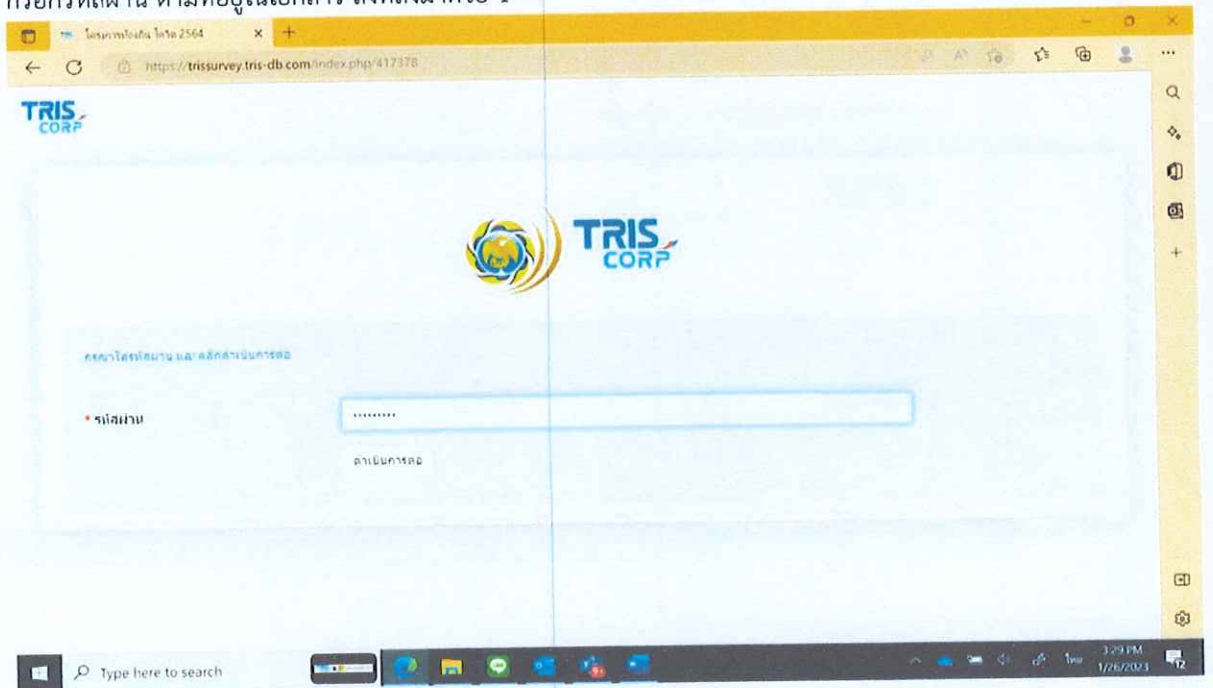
กรอกรหัสผ่าน ตามที่อยู่ในเอกสาร ดังภาพที่ 1

โครงการประเมิน ไตรัส 2564

https://trissurvey.tris-db.com/index.php/417378

TRIS CORP

TRIS CORP

กรุณาใส่รหัสผ่าน และคลิกดำเนินการต่อ

* รหัสผ่าน

ดำเนินการต่อ

Type here to search

ไทย 3:29 PM 1/26/2023